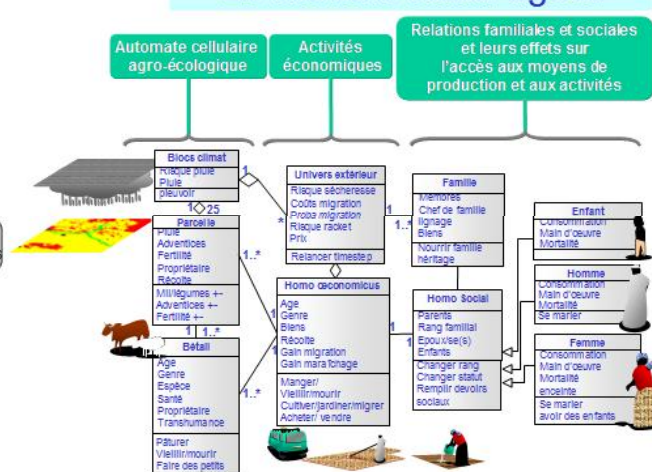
Automate cellulaire agro-écologique

Activités économiques

Relations familiales et sociales et leurs effets sur l'accès aux moyens de production et aux activités

Blocs climat
Risque pluie
Pluie
pleuvoir

1
25

Parcelle
Pluie
Adventices
Fertilité
Propriétaire
Récolte
Mil/légumes +-
Adventices +-
Fertilité +-

1 1..*

Bétail
Age
Genre
Espèce
Santé
Propriétaire
Transhumance
Pâturer
Vieillir/mourir
Faire des petits

Univers extérieur
Risque sécheresse
Coûts migration
Proba migration
Risque racket
Prix
Relancer timestep

1
*
1..*

Homo oeconomicus
Age
Genre
Biens
Récolte
Gain migration
Gain maraîchage
Manger/
Vieillir/mourir
Cultiver/jardiner/migrer
Acheter/ vendre

1..*

Famille
Membres
Chef de famille
lignage
Biens
Nourrir famille
héritage

1
1..*

Homo Social
Parents
Rang familial
Epoux(se(s)
Enfants
Changer rang
Changer statut
Remplir devoirs sociaux

Enfant
Consommation
Main d'oeuvre
Mortalité

Homme
Consommation
Main d'oeuvre
Mortalité
Se marier

Femme
Consommation
Main d'oeuvre
Mortalité
enceinte
Se marier
avoir des enfants